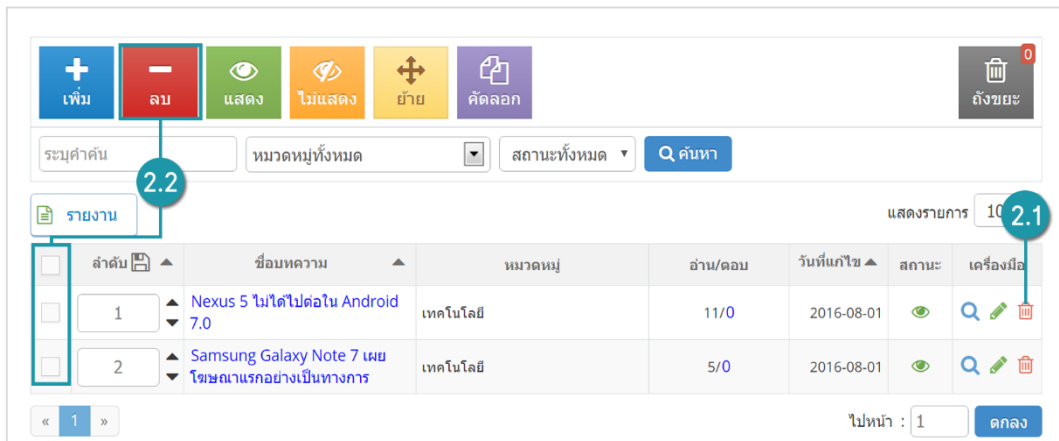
เพิ่ม ลบ แสดง ไม่แสดง ย้าย คัดลอก

0
ถังขยะ

ระบุคำค้น
หมวดหมู่ทั้งหมด
สถานะทั้งหมด
ค้นหา

2.2
รายงาน

แสดงรายการ 10

2.1

| | ลำดับ | ชื่อบทความ | หมวดหมู่ | อ่าน/ตอบ | วันที่แก้ไข | สถานะ | เครื่องมือ |
|---|---|---|---|---|---|---|---|
| | 1 | Nexus 5 ไม่ได้ไปต่อใน Android 7.0 | เทคโนโลยี | 11/0 | 2016-08-01 | | |
| | 2 | Samsung Galaxy Note 7 เผยโฆษณาแรกอย่างเป็นทางการ | เทคโนโลยี | 5/0 | 2016-08-01 | | |

« 1 »

ไปหน้า : 1
ตกลง